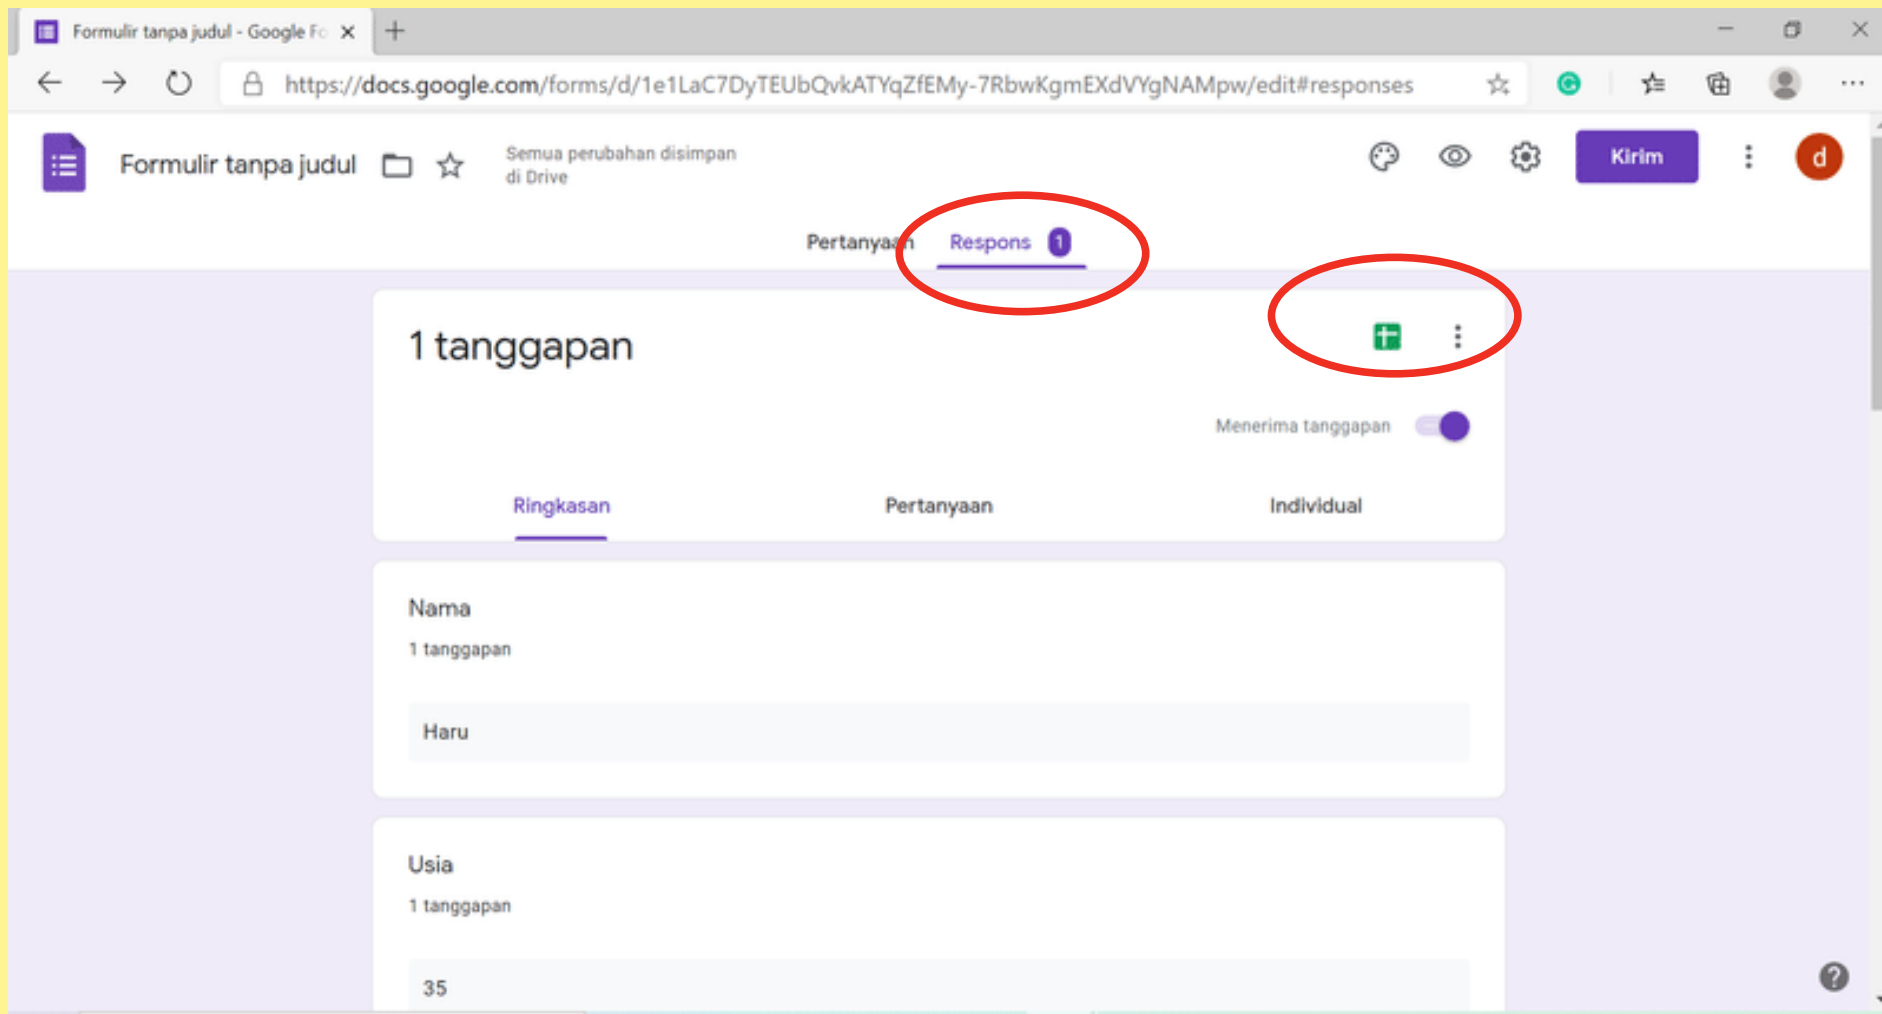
Formulir tanpa judul - Google Fo ×

https://docs.google.com/forms/d/1e1LaC7DyTEUbQvkATYqZfEMy-7RbwKgmEXdVYgNAMpw/edit#responses

Formulir tanpa judul

Semua perubahan disimpan di Drive

Kirim

d

Pertanyaan Respons 1

1 tanggapan

Menerima tanggapan

Ringkasan Pertanyaan Individual

Nama

1 tanggapan

Haru

Usia

1 tanggapan

35